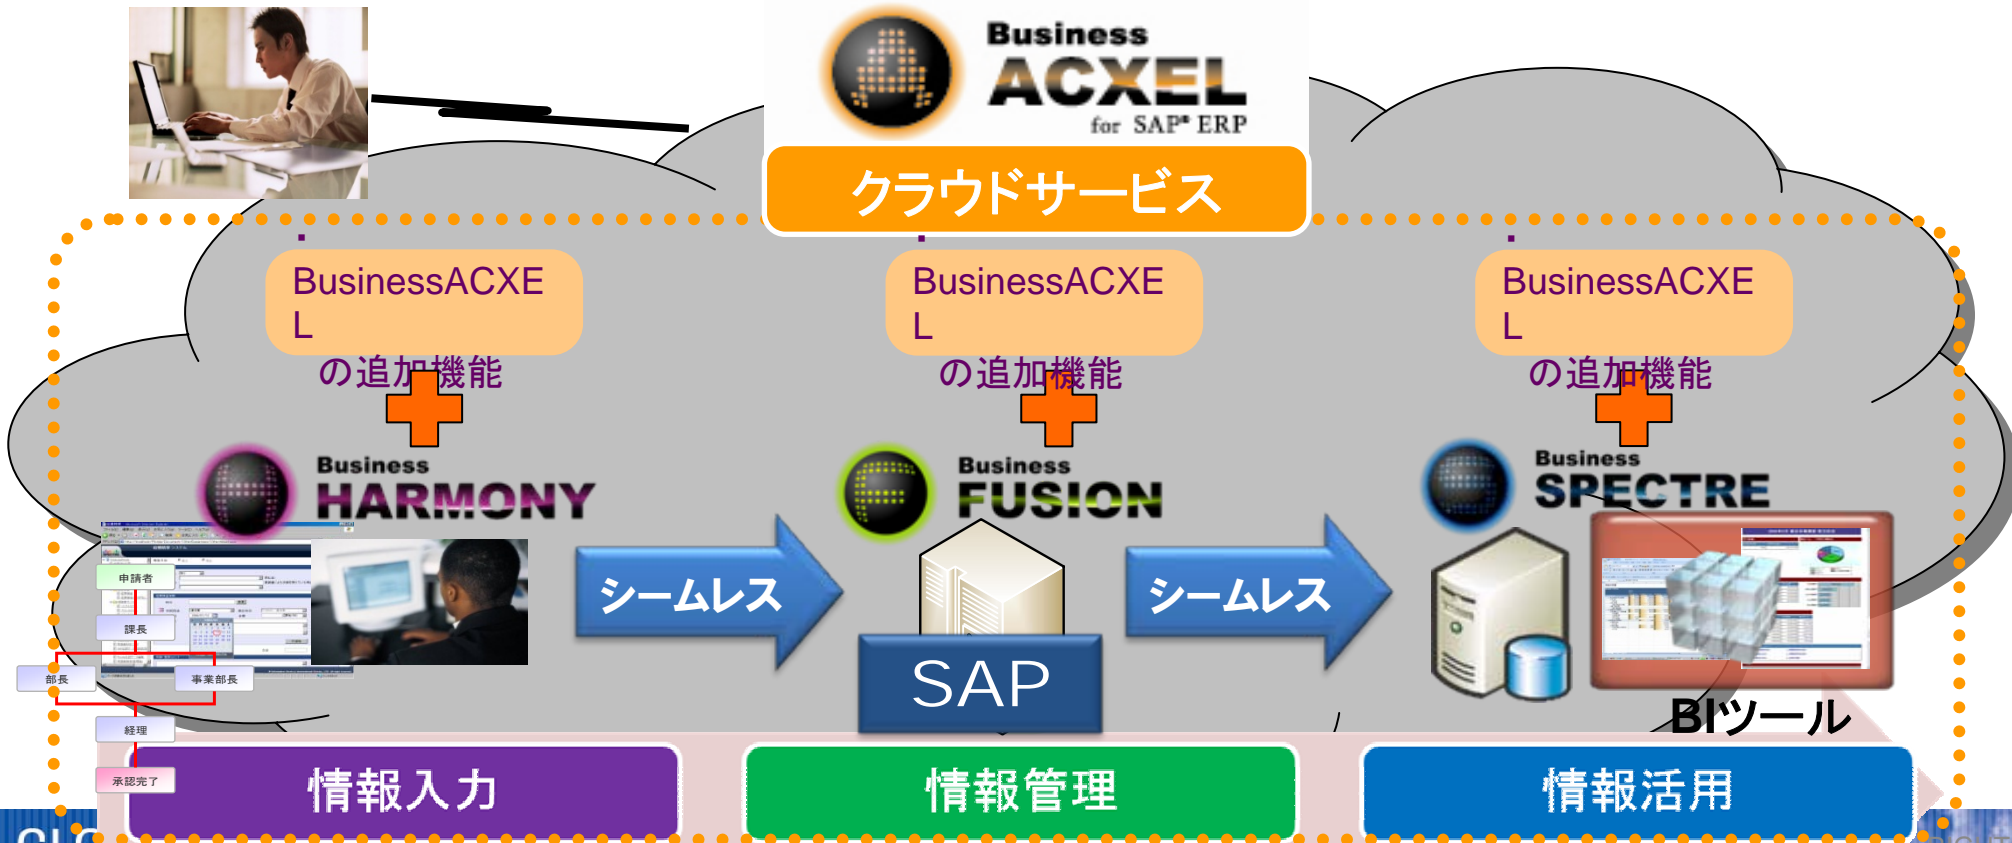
Business ACXEL for SAP® ERP

クラウドサービス

BusinessACXEL
の追加機能

BusinessACXEL
の追加機能

BusinessACXEL
の追加機能

Business HARMONY

Business FUSION

Business SPECTRE

申請者
課長
部長
事業部長
経理
承認完了

シームレス

SAP

シームレス

BIツール

情報入力

情報管理

情報活用